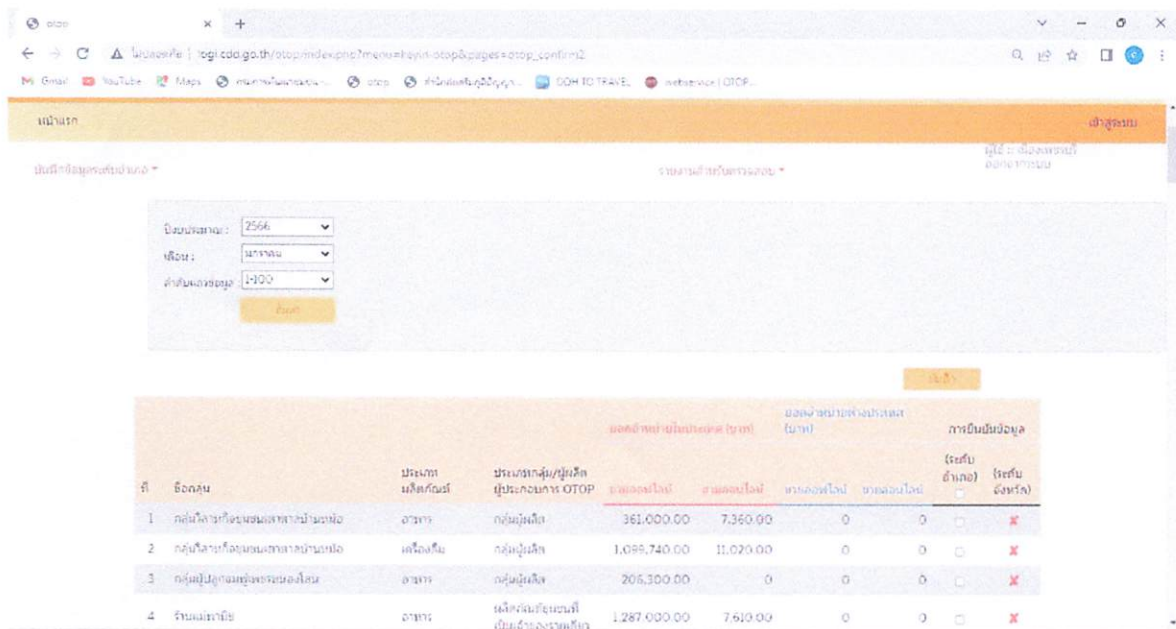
otop
ไม่ปลอดภัย | logi.cdd.go.th/otop/index.php?menu=keyin-otop&pages=otop_confirm2
Gmail YouTube Maps otop DDH TO TRAVEL

หน้าแรก
เข้าสู่ระบบ
บันทึกข้อมูลระดับอำเภอ ▾
รายงานสำหรับตรวจสอบ ▾
ผู้ใช้ : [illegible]

ปีงบประมาณ : 2566
เดือน : มกราคม
ลำดับของข้อมูล 1-100
ค้นหา

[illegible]

| ที่ | ชื่อกลุ่ม | ประเภทผลิตภัณฑ์ | ประเภทกลุ่ม/ผู้ผลิตผู้ประกอบการ OTOP | ยอดจำหน่ายในประเทศ (บาท) ขายออฟไลน์ | ยอดจำหน่ายในประเทศ (บาท) ขายออนไลน์ | ยอดจำหน่ายต่างประเทศ (บาท) ขายออฟไลน์ | ยอดจำหน่ายต่างประเทศ (บาท) ขายออนไลน์ | การยืนยันข้อมูล (ระดับอำเภอ) | การยืนยันข้อมูล (ระดับจังหวัด) |
|---|---|---|---|---|---|---|---|---|---|
| 1 | กลุ่มวิสาหกิจชุมชนเสาสาวบ้านหม้อ | อาหาร | กลุ่มผู้ผลิต | 361,000.00 | 7,360.00 | 0 | 0 | | ✘ |
| 2 | กลุ่มวิสาหกิจชุมชนเสาสาวบ้านหม้อ | เครื่องดื่ม | กลุ่มผู้ผลิต | 1,099,740.00 | 11,020.00 | 0 | 0 | | ✘ |
| 3 | กลุ่มผู้ปลูกมะพร้าวหนองโสน | อาหาร | กลุ่มผู้ผลิต | 206,300.00 | 0 | | | | ✘ |
| 4 | ร้านแม่ชาลัย | อาหาร | ผลิตภัณฑ์ชุมชนที่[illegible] | 1,287,000.00 | 7,610.00 | 0 | 0 | | ✘ |